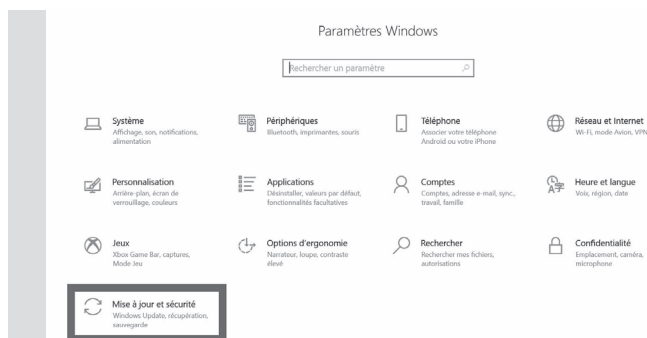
Paramètres Windows

Rechercher un paramètre

Système
Affichage, son, notifications, alimentation

Périphériques
Bluetooth, imprimantes, souris

Téléphone
Associer votre téléphone Android ou votre iPhone

Réseau et Internet
Wi-Fi, mode Avion, VPN

Personnalisation
Arrière-plan, écran de verrouillage, couleurs

Applications
Désinstaller, valeurs par défaut, fonctionnalités facultatives

Comptes
Comptes, adresse e-mail, sync., travail, famille

Heure et langue
Voix, région, date

Jeux
Xbox Game Bar, captures, Mode Jeu

Options d'ergonomie
Narrateur, loupe, contraste élevé

Rechercher
Rechercher mes fichiers, autorisations

Confidentialité
Emplacement, caméra, microphone

Mise à jour et sécurité
Windows Update, récupération, sauvegarde